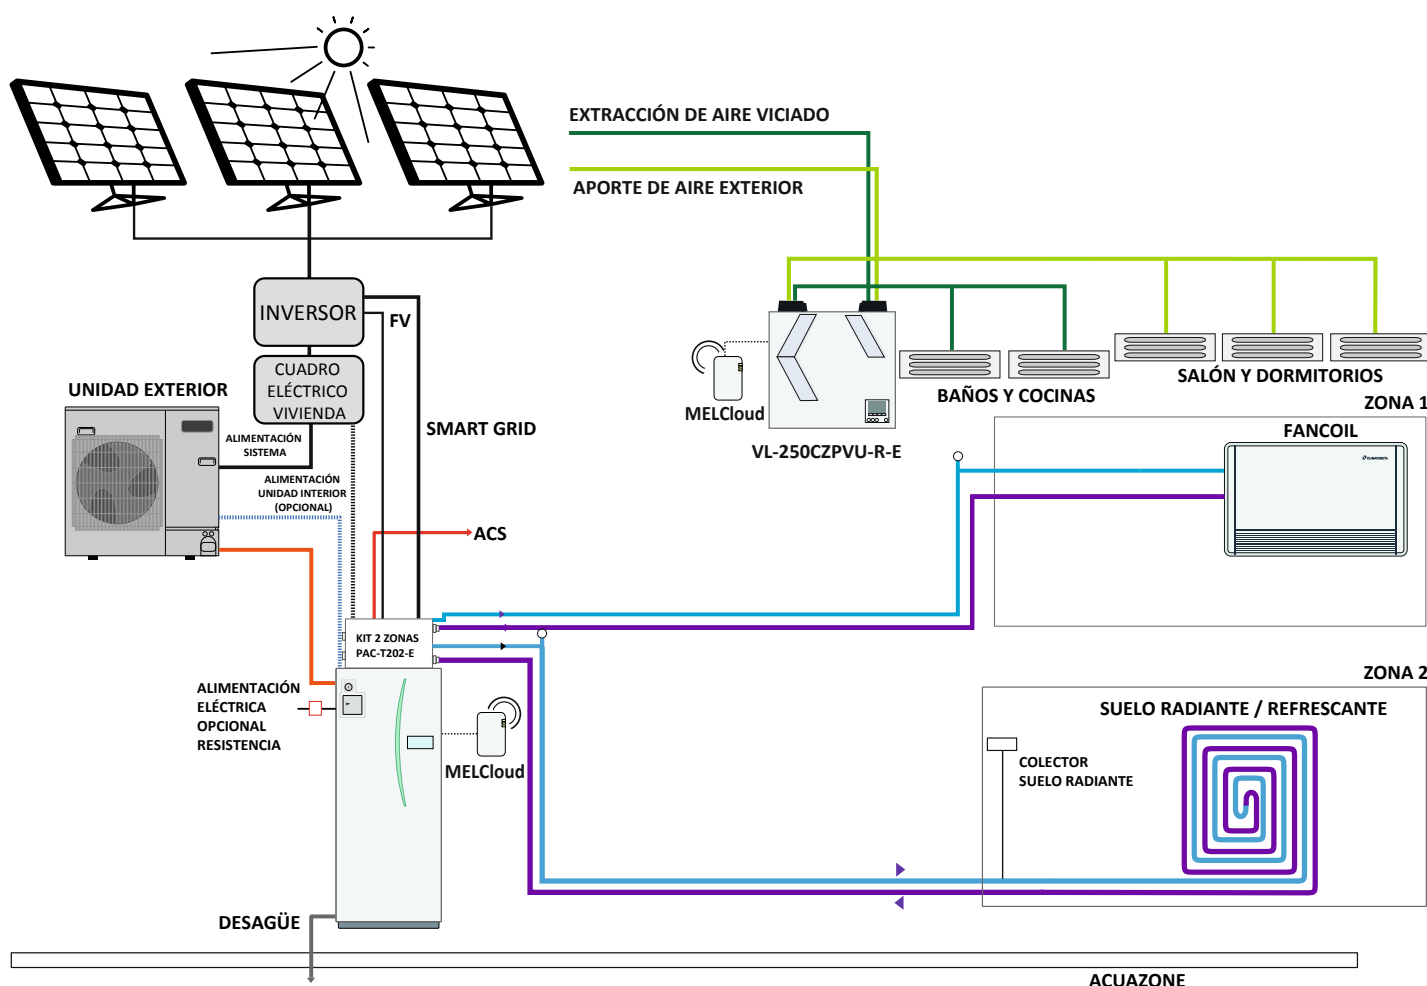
EXTRACCIÓN DE AIRE VICIADO

APORTE DE AIRE EXTERIOR

INVERSOR

FV

CUADRO ELÉCTRICO VIVIENDA

UNIDAD EXTERIOR

ALIMENTACIÓN SISTEMA

ALIMENTACIÓN UNIDAD INTERIOR (OPCIONAL)

SMART GRID

MELCloud

VL-250CZPVU-R-E

BAÑOS Y COCINAS

SALÓN Y DORMITORIOS

ZONA 1

FANCOIL

ACS

KIT 2 ZONAS PAC-T202-E

ALIMENTACIÓN ELÉCTRICA OPCIONAL RESISTENCIA

MELCloud

ZONA 2

SUELO RADIANTE / REFRESCANTE

COLECTOR SUELO RADIANTE

DESAGÜE

ACUAZONE